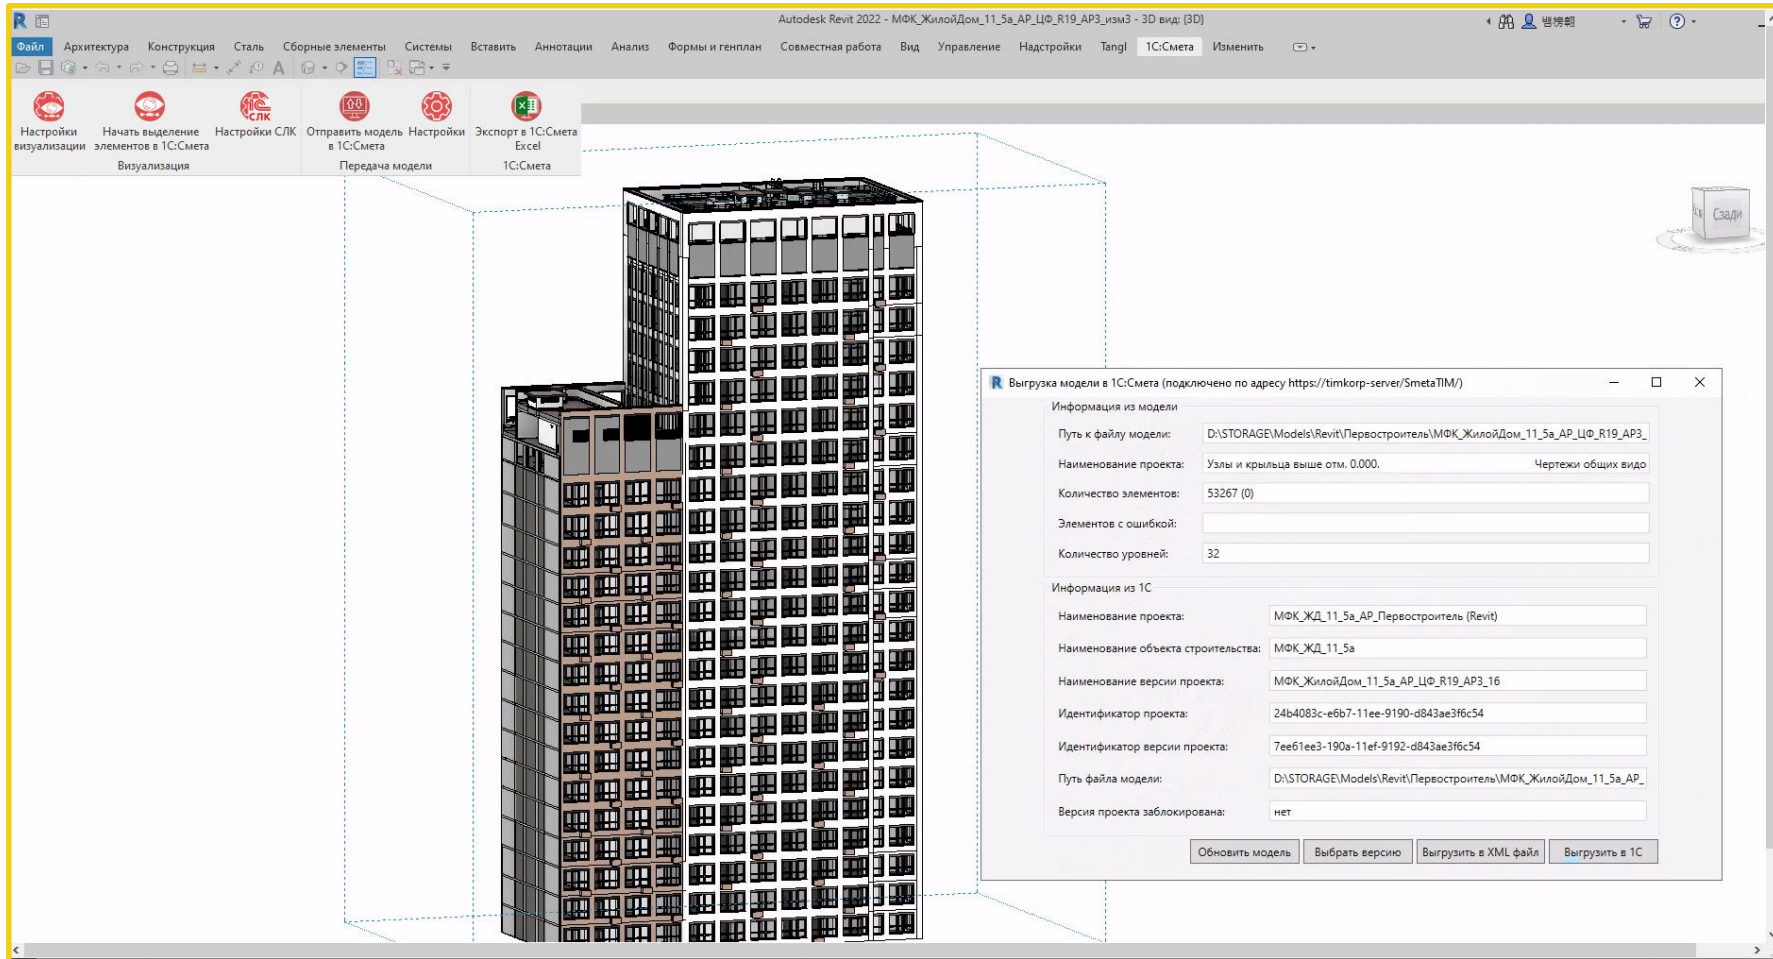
Autodesk Revit 2022 - МФК_ЖилойДом_11_5а_АР_ЦФ_R19_АР3_изм3 - 3D вид: {3D}

Файл Архитектура Конструкция Сталь Сборные элементы Системы Вставить Аннотации Анализ Формы и генплан Совместная работа Вид Управление Надстройки Tangl 1С:Смета Изменить

Настройки визуализации
Начать выделение элементов в 1С:Смета
Настройки СЛК
Визуализация
Отправить модель в 1С:Смета
Настройки
Передача модели
Экспорт в 1С:Смета Excel
1С:Смета

СЛК

Сзади

Выгрузка модели в 1С:Смета (подключено по адресу https://timkorp-server/SmetaTIM/)

Информация из модели
Путь к файлу модели: D:\STORAGE\Models\Revit\Первостроитель\МФК_ЖилойДом_11_5а_АР_ЦФ_R19_АР3_
Наименование проекта: Узлы и крыльца выше отм. 0.000. Чертежи общих видо
Количество элементов: 53267 (0)
Элементов с ошибкой:
Количество уровней: 32

Информация из 1С
Наименование проекта: МФК_ЖД_11_5а_АР_Первостроитель (Revit)
Наименование объекта строительства: МФК_ЖД_11_5а
Наименование версии проекта: МФК_ЖилойДом_11_5а_АР_ЦФ_R19_АР3_16
Идентификатор проекта: 24b4083c-e6b7-11ee-9190-d843ae3f6c54
Идентификатор версии проекта: 7ee61ee3-190a-11ef-9192-d843ae3f6c54
Путь файла модели: D:\STORAGE\Models\Revit\Первостроитель\МФК_ЖилойДом_11_5а_АР_
Версия проекта заблокирована: нет

Обновить модель Выбрать версию Выгрузить в XML файл Выгрузить в 1С